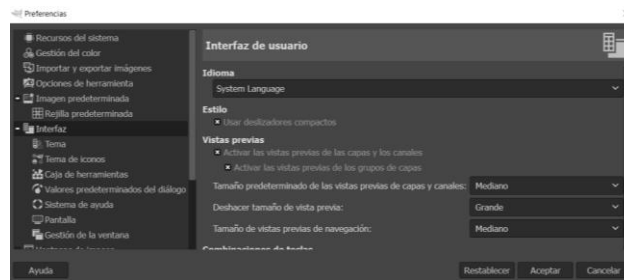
Preferencias

Recursos del sistema
Gestión del color
Importar y exportar imágenes
Opciones de herramienta
Imagen predeterminada
Rejilla predeterminada
Interfaz
Tema
Tema de iconos
Caja de herramientas
Valores predeterminados del diálogo
Sistema de ayuda
Pantalla
Gestión de la ventana
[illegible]

Interfaz de usuario

Idioma
System Language

Estilo
Usar deslizadores compactos

Vistas previas
Activar las vistas previas de las capas y los canales
Activar las vistas previas de los grupos de capas

Tamaño predeterminado de las vistas previas de capas y canales: Mediano
Deshacer tamaño de vista previa: Grande
Tamaño de vistas previas de navegación: Mediano

Combinaciones de teclas

Ayuda
Restablecer
Aceptar
Cancelar